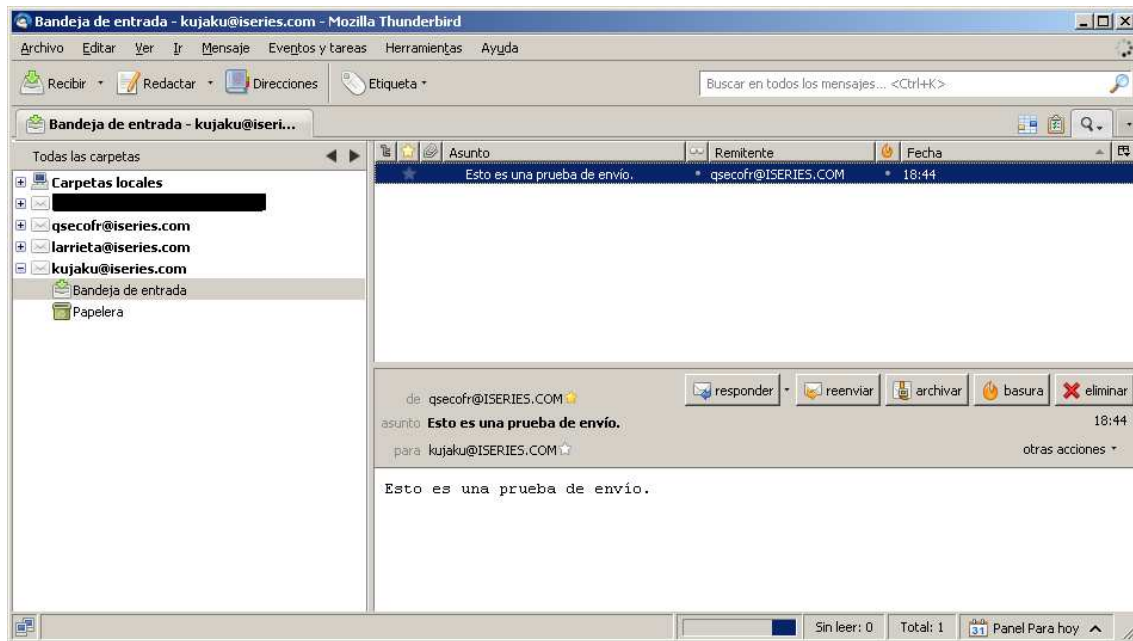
Bandeja de entrada - kujaku@iseries.com - Mozilla Thunderbird

Archivo Editar Ver Ir Mensaje Eventos y tareas Herramientas Ayuda

Recibir Redactar Direcciones Etiqueta

Buscar en todos los mensajes... <Ctrl+K>

Bandeja de entrada - kujaku@iseri...

Todas las carpetas

Carpetas locales
qsecofr@iseries.com
larrieta@iseries.com
kujaku@iseries.com
Bandeja de entrada
Papelera

| Asunto | Remitente | Fecha |
|---|---|---|
| Esto es una prueba de envío. | qsecofr@ISERIES.COM | 18:44 |

responder reenviar archivar basura eliminar

de qsecofr@ISERIES.COM
asunto Esto es una prueba de envío.
18:44
para kujaku@ISERIES.COM
otras acciones

Esto es una prueba de envío.

Sin leer: 0 Total: 1 31 Panel Para hoy